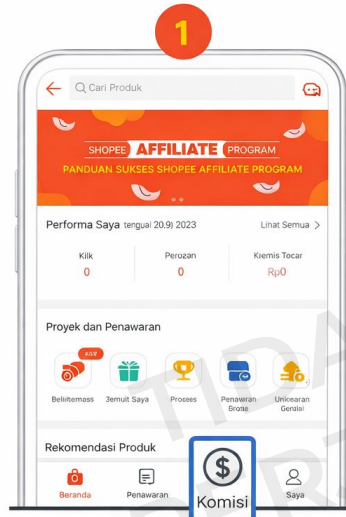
1

Cari Produk

SHOPEE AFFILIATE PROGRAM

PANDUAN SUKSES SHOPEE AFFILIATE PROGRAM

Performa Saya tengual 20.9) 2023

Lihat Semua >

| Kiik | Perozan | Kiemis Tocar |
|---|---|---|
| 0 | 0 | Rp0 |

Proyek dan Penawaran

Beliitemass

3emuit Saya

Prosees

Penawran Brose

Unkearan Genlsi

Rekomendasi Produk

Beranda

Penawaran

Komisi

Saya